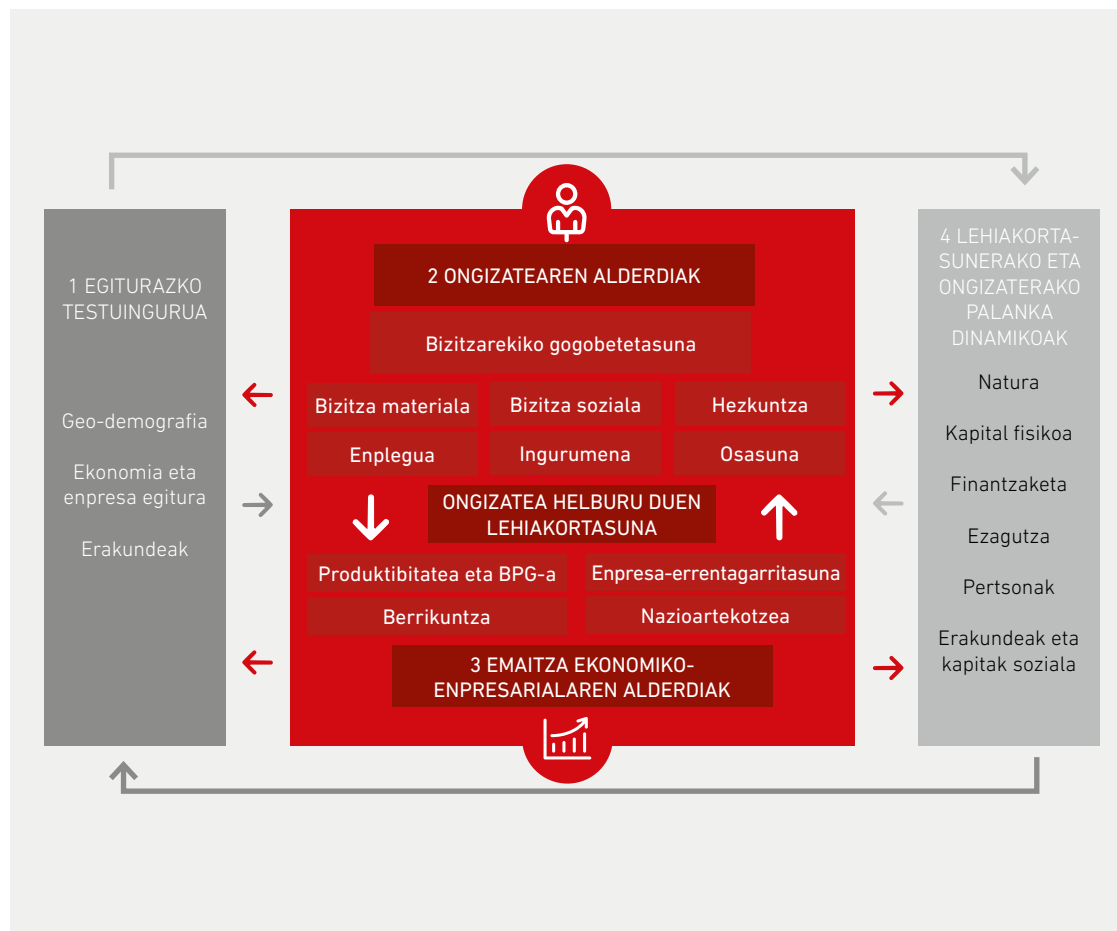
1 EGITURAZKO TESTUINGURUA

Geo-demografia

Ekonomia eta enpresa egitura

Erakundeak

2 ONGIZATEAREN ALDERDIAK

Bizitzarekiko gogobetetasuna

| Bizitza materiala | Bizitza soziala | Hezkuntza |
|---|---|---|
| Enplegua | Ingurumena | Osasuna |

ONGIZATEA HELBURU DUEN LEHIAKORTASUNA

| Produktibitatea eta BPG-a | Enpresa-errentagarritasuna |
|---|---|
| Berrikuntza | Nazioartekotzea |

3 EMAITZA EKONOMIKO-ENPRESARIALAREN ALDERDIAK

4 LEHIAKORTASUNERAKO ETA ONGIZATERAKO PALANKA DINAMIKOAK

Natura

Kapital fisikoa

Finantzaketa

Ezagutza

Pertsonak

Erakundeak eta kapitak soziala